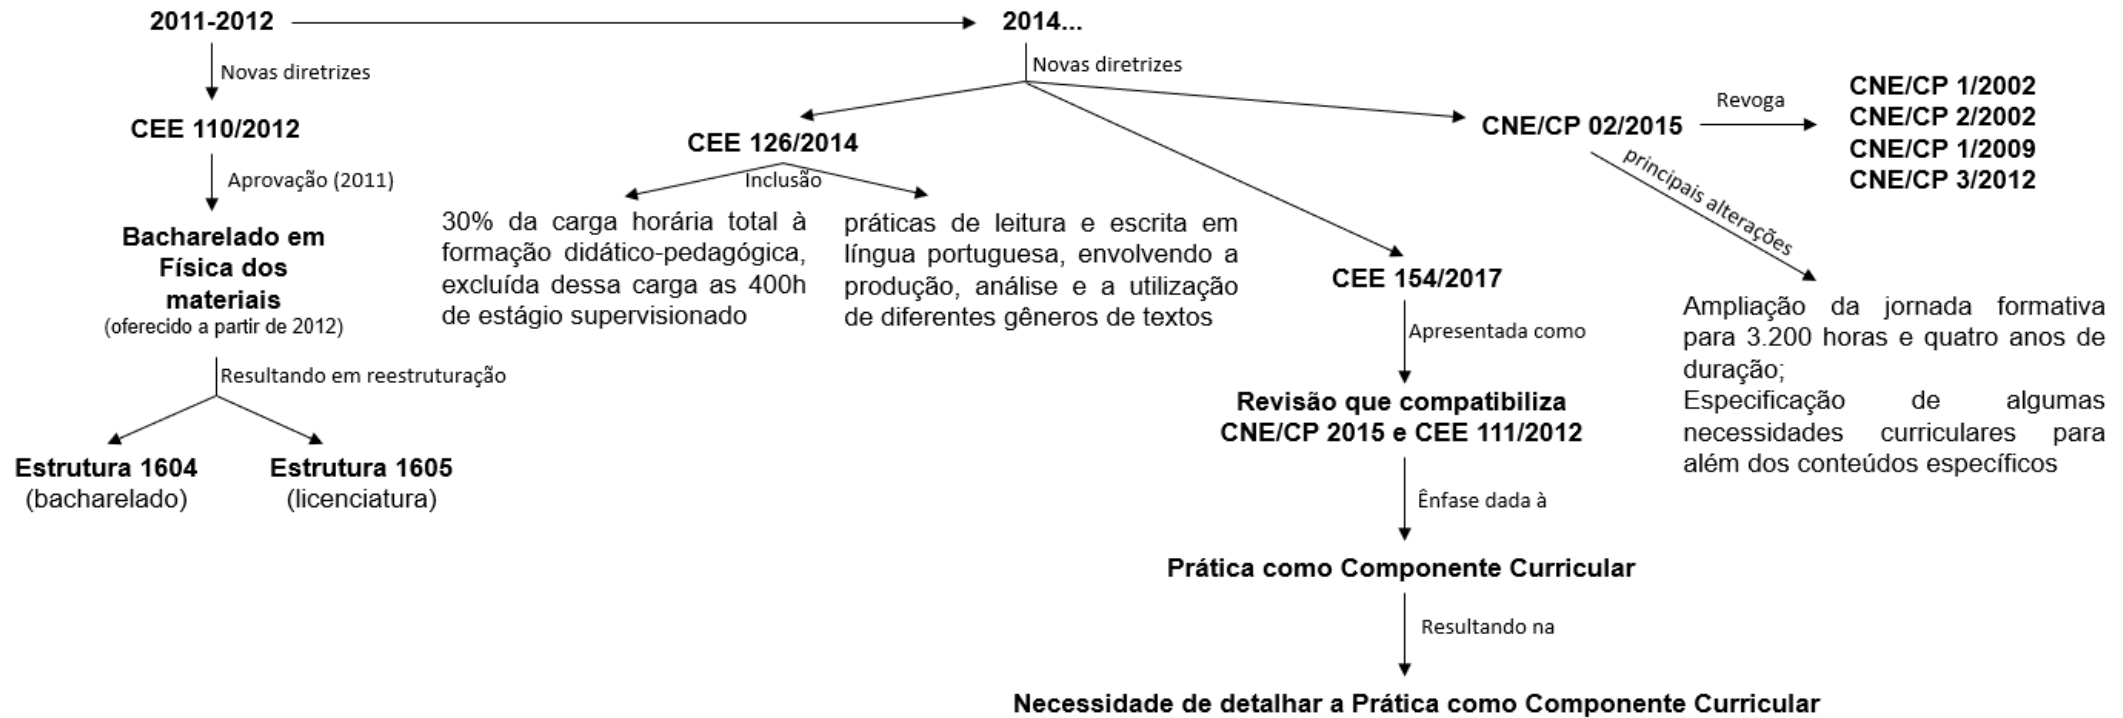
2011-2012

Novas diretrizes

CEE 110/2012

Aprovação (2011)

Bacharelado em Física dos materiais
(oferecido a partir de 2012)

Resultando em reestruturação

Estrutura 1604
(bacharelado)

Estrutura 1605
(licenciatura)

2014...

Novas diretrizes

CEE 126/2014

Inclusão

30% da carga horária total à formação didático-pedagógica, excluída dessa carga as 400h de estágio supervisionado

práticas de leitura e escrita em língua portuguesa, envolvendo a produção, análise e a utilização de diferentes gêneros de textos

CEE 154/2017

Apresentada como

Revisão que compatibiliza CNE/CP 2015 e CEE 111/2012

Ênfase dada à

Prática como Componente Curricular

Resultando na

Necessidade de detalhar a Prática como Componente Curricular

CNE/CP 02/2015

Revoga

CNE/CP 1/2002
CNE/CP 2/2002
CNE/CP 1/2009
CNE/CP 3/2012

principais alterações

Ampliação da jornada formativa para 3.200 horas e quatro anos de duração;
Especificação de algumas necessidades curriculares para além dos conteúdos específicos